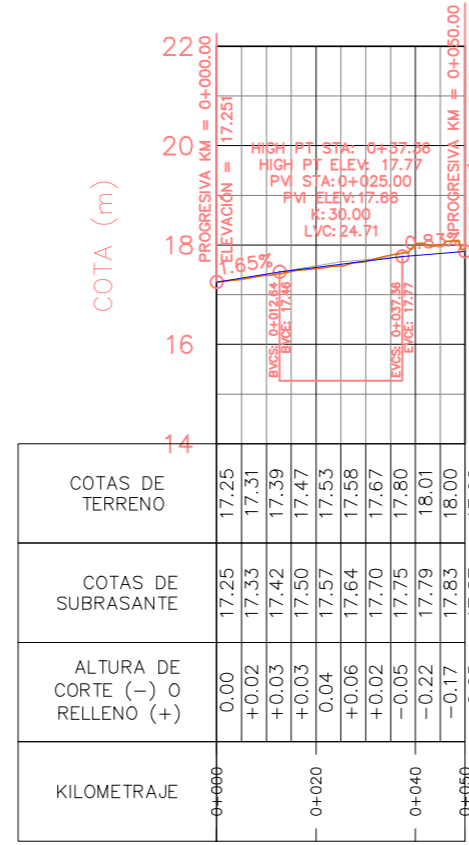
22
20
18
16
14

COTA (m)

PROGRESIVA KM = 0+000.00
ELEVACIÓN = 17.251

PROGRESIVA KM = 0+050.00

HIGH PT STA: 0+37.38
HIGH PT ELEV: 17.77
PVI STA: 0+025.00
PVI ELEV: 17.68
K: 30.00
LVC: 24.71

1.65%
0.83%

BVCS: 0+012.64
BVCE: 17.46

EVCS: 0+037.36
EVCE: 17.77

| COTAS DE TERRENO | 17.25 | 17.31 | 17.39 | 17.47 | 17.53 | 17.58 | 17.67 | 17.80 | 18.01 | 18.00 |
|---|---|---|---|---|---|---|---|---|---|---|
| COTAS DE SUBRASANTE | 17.25 | 17.33 | 17.42 | 17.50 | 17.57 | 17.64 | 17.70 | 17.75 | 17.79 | 17.83 |
| ALTURA DE CORTE (-) O RELLENO (+) | 0.00 | +0.02 | +0.03 | +0.03 | 0.04 | +0.06 | +0.02 | -0.05 | -0.22 | -0.17 |
| KILOMETRAJE | 0+000 | | | | 0+020 | | | | 0+040 | 0+050 |